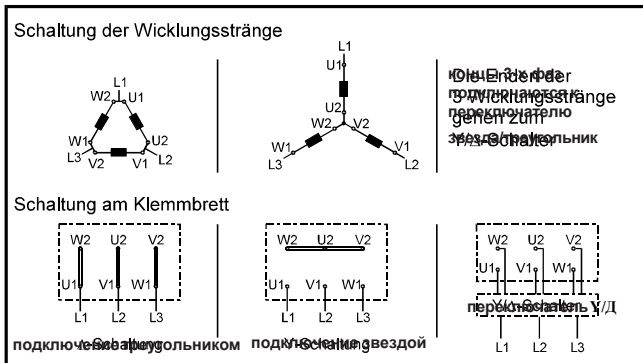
Schaltung der Wicklungsstränge

L1
W2 U1
W1 U2
L3 V2 V1 L2

L1
U1
U2
W2 V2
W1 V1
L3 L2

Die Enden der 3 Wicklungsstränge gehen zum Y/Δ-Schalter

концы 3-х фаз подключаются к переключателю звезда/треугольник

Schaltung am Klemmbrett

W2 U2 V2
U1 V1 W1
L1 L2 L3

Δ-Schaltung
подключение треугольником

W2 U2 V2
U1 V1 W1
L1 L2 L3

Y-Schaltung
подключение звездой

W2 U2 V2
U1 V1 W1
Y/Δ-Schalter
переключатель Y/Д
L1 L2 L3